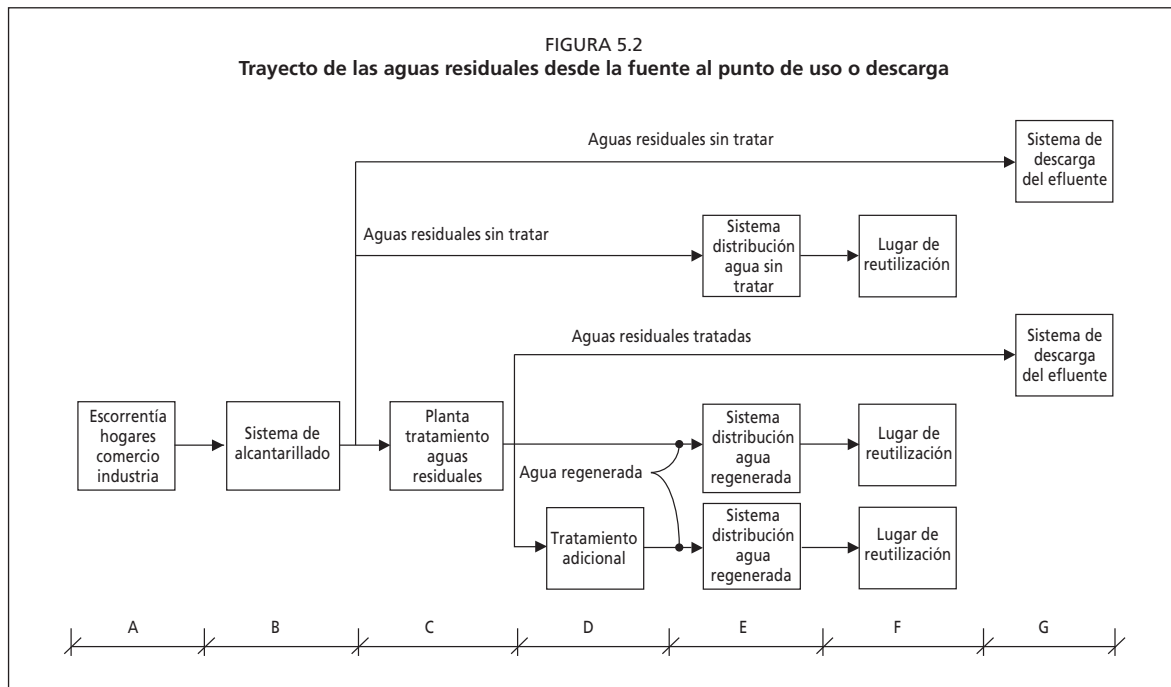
FIGURA 5.2
**Trayecto de las aguas residuales desde la fuente al punto de uso o descarga**

Aguas residuales sin tratar

Sistema de descarga del efluente

Aguas residuales sin tratar

Sistema distribución agua sin tratar

Lugar de reutilización

Aguas residuales tratadas

Sistema de descarga del efluente

Escorrentía hogares comercio industria

Sistema de alcantarillado

Planta tratamiento aguas residuales

Sistema distribución agua regenerada

Lugar de reutilización

Agua regenerada

Tratamiento adicional

Sistema distribución agua regenerada

Lugar de reutilización

A B C D E F G